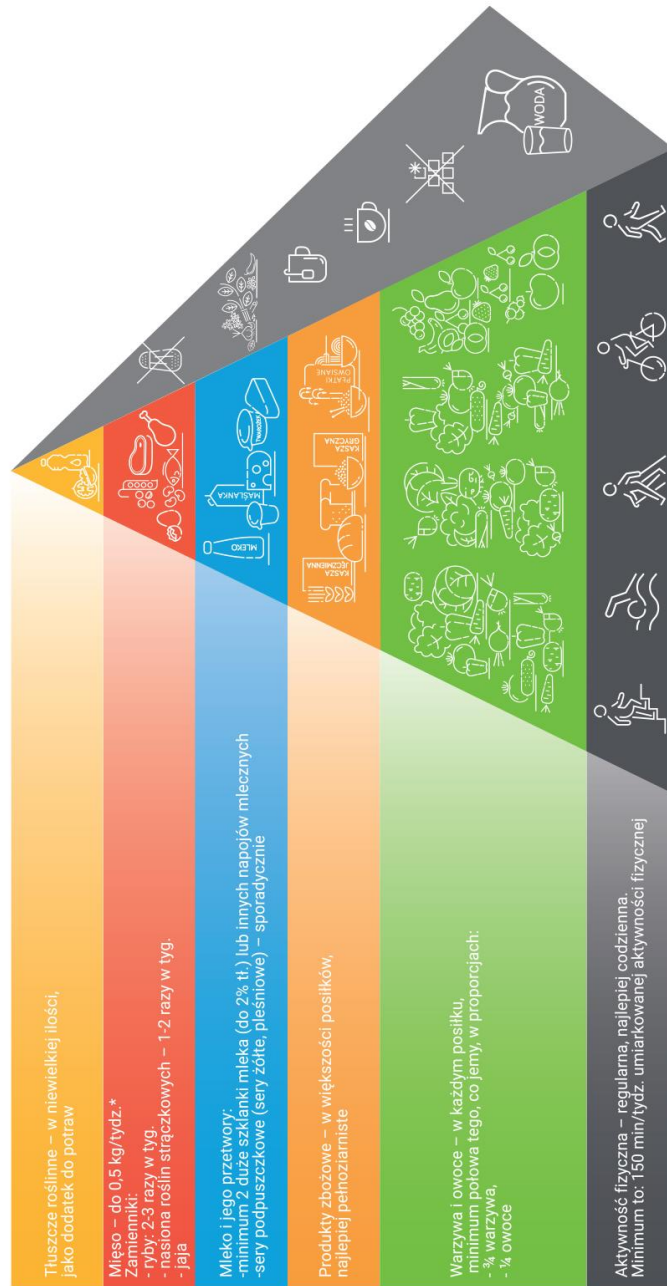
Tłuszcze roślinne – w niewielkiej ilości, jako dodatek do potraw

Mięso – do 0,5 kg/tydz.*
Zamienniki:
- ryby: 2-3 razy w tyg.
- nasiona roślin strączkowych – 1-2 razy w tyg.
- jaja

Mleko i jego przetwory:
-minimum 2 duże szklanki mleka (do 2% tł.) lub innych napojów mlecznych
-sery podpuszczkowe (sery żółte, pleśniowe) – sporadycznie

Produkty zbożowe – w większości posiłków, najlepiej pełnoziarniste

Warzywa i owoce – w każdym posiłku, minimum połowa tego, co jemy, w proporcjach:
- ¾ warzywa,
- ¼ owoce

Aktywność fizyczna – regularna, najlepiej codzienna.
Minimum to: 150 min/tydz. umiarkowanej aktywności fizycznej

MLEKO
MAŚLANKA
TWAROG
KASZA JĘCZMIENNA
KASZA GRYCZANA
PŁATKI OWSIANE
WODA